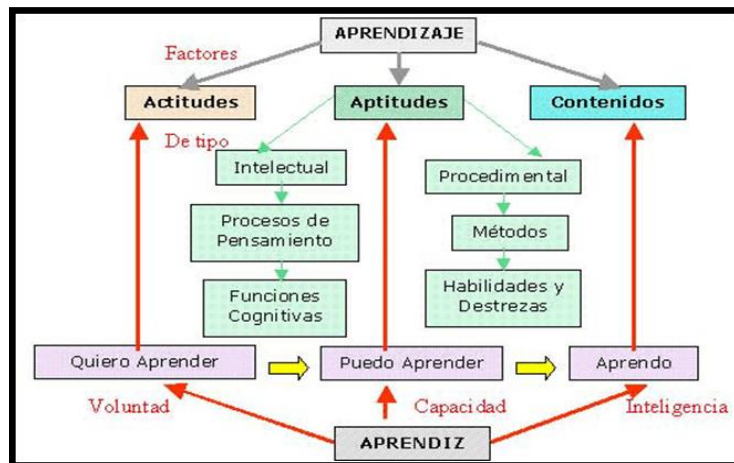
APRENDIZAJE

Factores

Actitudes

Aptitudes

Contenidos

De tipo

Intelectual

Procesos de Pensamiento

Funciones Cognitivas

Procedimental

Métodos

Habilidades y Destrezas

Quiero Aprender

Puedo Aprender

Aprendo

Voluntad

Capacidad

Inteligencia

APRENDIZ